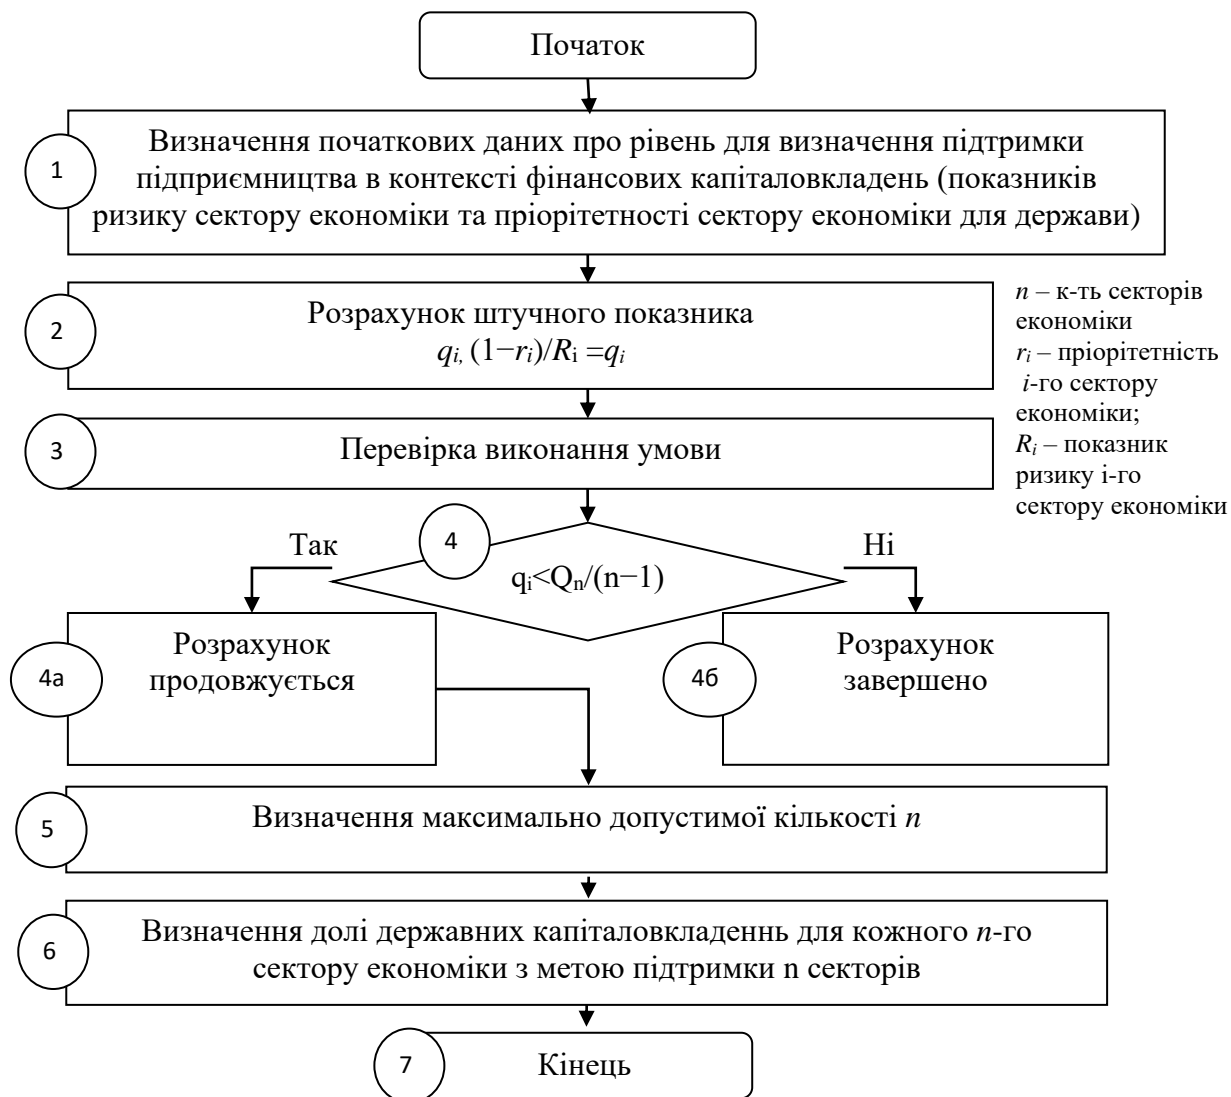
Початок

1

Визначення початкових даних про рівень для визначення підтримки підприємництва в контексті фінансових капіталовкладень (показників ризику сектору економіки та пріорітетності сектору економіки для держави)

2

Розрахунок штучного показника $q_i$, $(1-r_i)/R_i = q_i$

$n$ – к-ть секторів економіки
$r_i$ – пріорітетність $i$-го сектору економіки;
$R_i$ – показник ризику і-го сектору економіки

3

Перевірка виконання умови

4

Так

Ні

$q_i < Q_n/(n-1)$

4а

Розрахунок продовжується

4б

Розрахунок завершено

5

Визначення максимально допустимої кількості $n$

6

Визначення долі державних капіталовкладеннь для кожного $n$-го сектору економіки з метою підтримки n секторів

7

Кінець